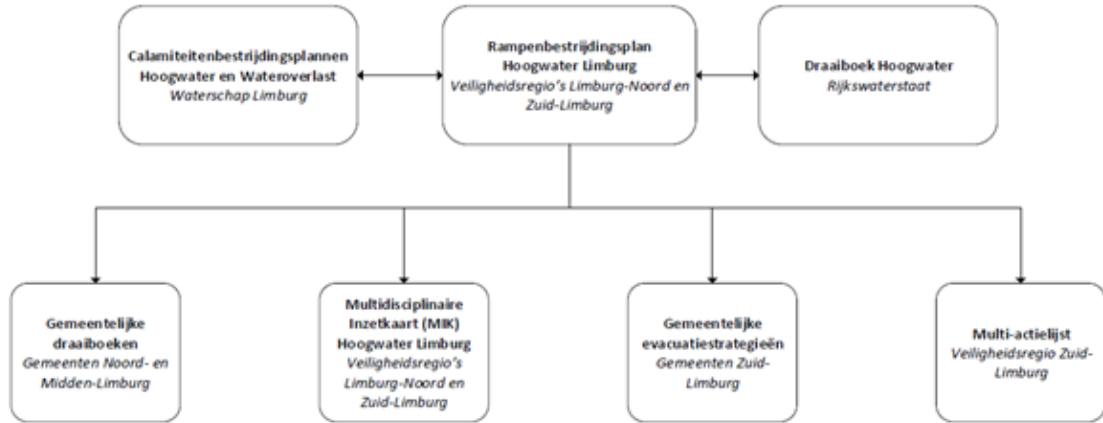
Calamiteitenbestrijdingsplannen Hoogwater en Wateroverlast
*Waterschap Limburg*

Rampenbestrijdingsplan Hoogwater Limburg
*Veiligheidsregio's Limburg-Noord en Zuid-Limburg*

Draaiboek Hoogwater
*Rijkswaterstaat*

Gemeentelijke draaiboeken
*Gemeenten Noord- en Midden-Limburg*

Multidisciplinaire Inzetkaart (MIK) Hoogwater Limburg
*Veiligheidsregio's Limburg-Noord en Zuid-Limburg*

Gemeentelijke evacuatiestrategieën
*Gemeenten Zuid-Limburg*

Multi-actielijst
*Veiligheidsregio Zuid-Limburg*